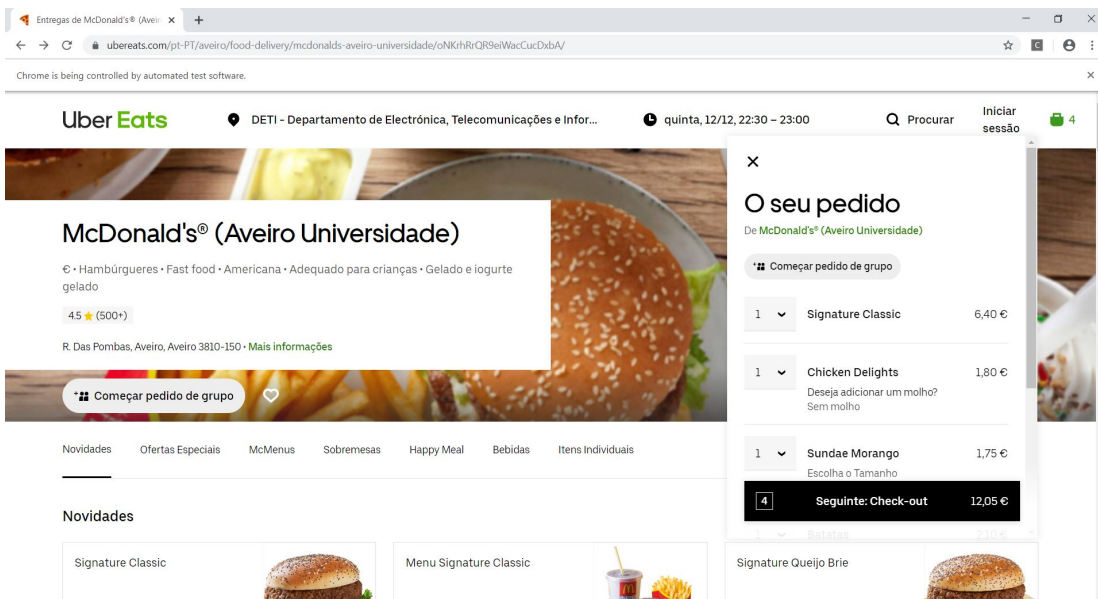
Entregas de McDonald's® (Aveir ×

ubereats.com/pt-PT/aveiro/food-delivery/mcdonalds-aveiro-universidade/oNKrhRrQR9eiWacCucDxbA/

Chrome is being controlled by automated test software.

Uber Eats

DETI - Departamento de Electrónica, Telecomunicações e Infor...

quinta, 12/12, 22:30 – 23:00

Procurar

Iniciar sessão

4

McDonald's® (Aveiro Universidade)

€ • Hambúrgueres • Fast food • Americana • Adequado para crianças • Gelado e iogurte gelado

4.5 ★ (500+)

R. Das Pombas, Aveiro, Aveiro 3810-150 • Mais informações

Começar pedido de grupo

Novidades Ofertas Especiais McMenus Sobremesas Happy Meal Bebidas Itens Individuais

Novidades

Signature Classic

Menu Signature Classic

Signature Queijo Brie

×

O seu pedido

De McDonald's® (Aveiro Universidade)

Começar pedido de grupo

1 Signature Classic 6,40 €

1 Chicken Delights 1,80 €
Deseja adicionar um molho?
Sem molho

1 Sundae Morango 1,75 €
Escolha o Tamanho

4 Seguinte: Check-out 12,05 €

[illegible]